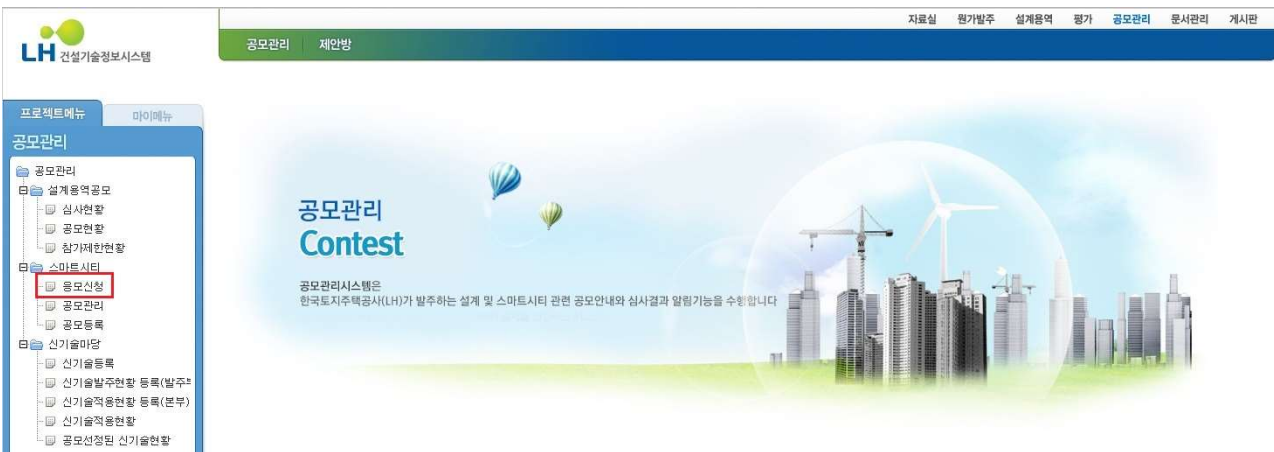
LH 건설기술정보시스템

자료실 원가발주 설계용역 평가 공모관리 문서관리 게시판

공모관리 제안방

프로젝트메뉴 마이메뉴

공모관리

공모관리
설계용역공모
심사현황
공모현황
참가제한현황
스마트시티
응모신청
공모관리
공모등록
신기술마당
신기술등록
신기술발주현황 등록(발주부
신기술적용현황 등록(본부)
신기술적용현황
공모선정된 신기술현황

공모관리
Contest

공모관리시스템은
한국토지주택공사(LH)가 발주하는 설계 및 스마트시티 관련 공모안내와 심사결과 알림기능을 수행합니다